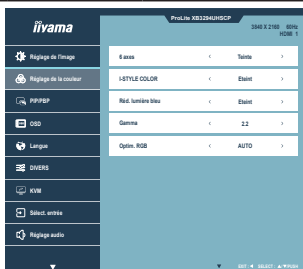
iiyama

ProLite XB3294UHSCP

3840 X 2160 60Hz
HDMI 1

Réglage de l'image
Réglage de la couleur
PIP/PBP
OSD
Langue
DIVERS
KVM
Sélect. entrée
Réglage audio

| | | | |
|---|---|---|---|
| 6 axes | ‹ | Teinte | › |
| i-STYLE COLOR | ‹ | Eteint | › |
| Réd. lumière bleu | ‹ | Eteint | › |
| Gamma | ‹ | 2.2 | › |
| Optim. RGB | ‹ | AUTO | › |

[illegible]